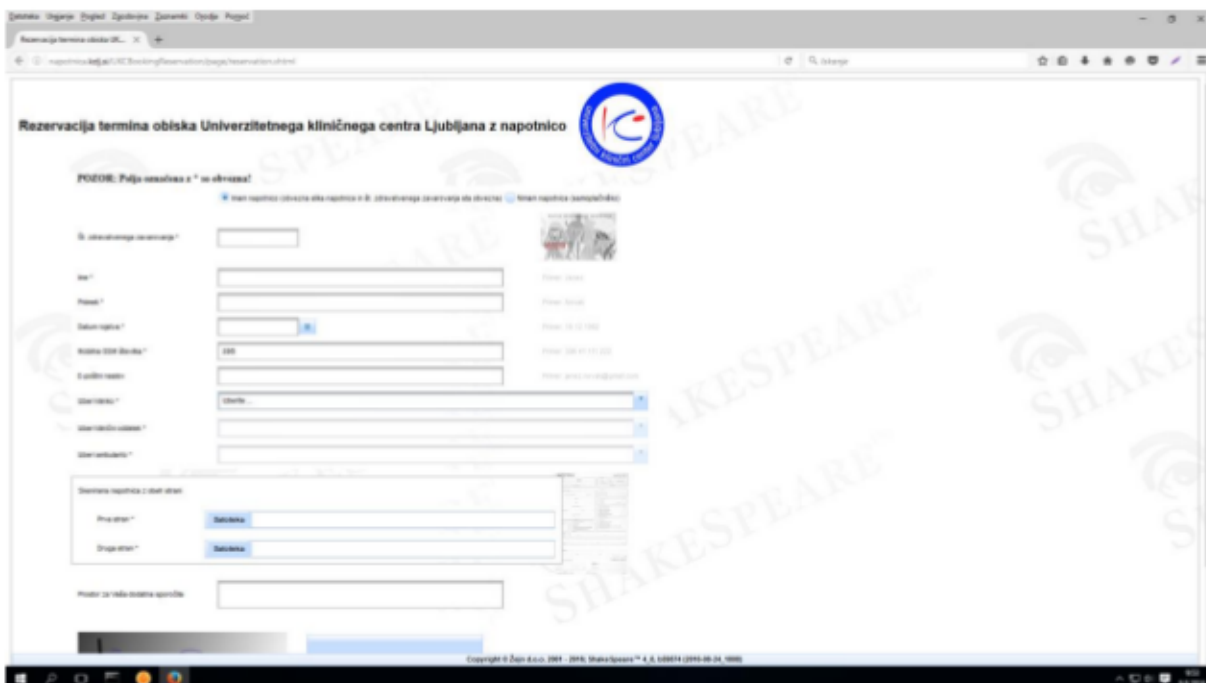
Datoteka Urejanje Pogled Zgodovina Zaznamki Orodja Pomoč

Rezervacija termina obiska UK... ×

napotnica.kclj.si/UKCBookingReservation/page/reservation.xhtml

Iskanje

Rezervacija termina obiska Univerzitetnega kliničnega centra Ljubljana z napotnico

POZOR: Polja označena z * so obvezna!

Imam napotnico (obvezna sta napotnica in št. zdravstvenega zavarovanja) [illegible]

Št. zdravstvenega zavarovanja *

Ime *

Priimek *

Datum rojstva *

Mobilna GSM številka *

386

E-poštni naslov

Izberi kliniko *

Izberite...

Izberi klinični oddelek *

Izberi ambulanto *

Skenirana napotnica z obeh strani

Prva stran *

Datoteka

Druga stran *

Datoteka

Prostor za Vaša dodatna sporočila

SHAKESPEARE

Copyright © Žejn d.o.o. 2001 - 2016, ShakeSpeare™ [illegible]